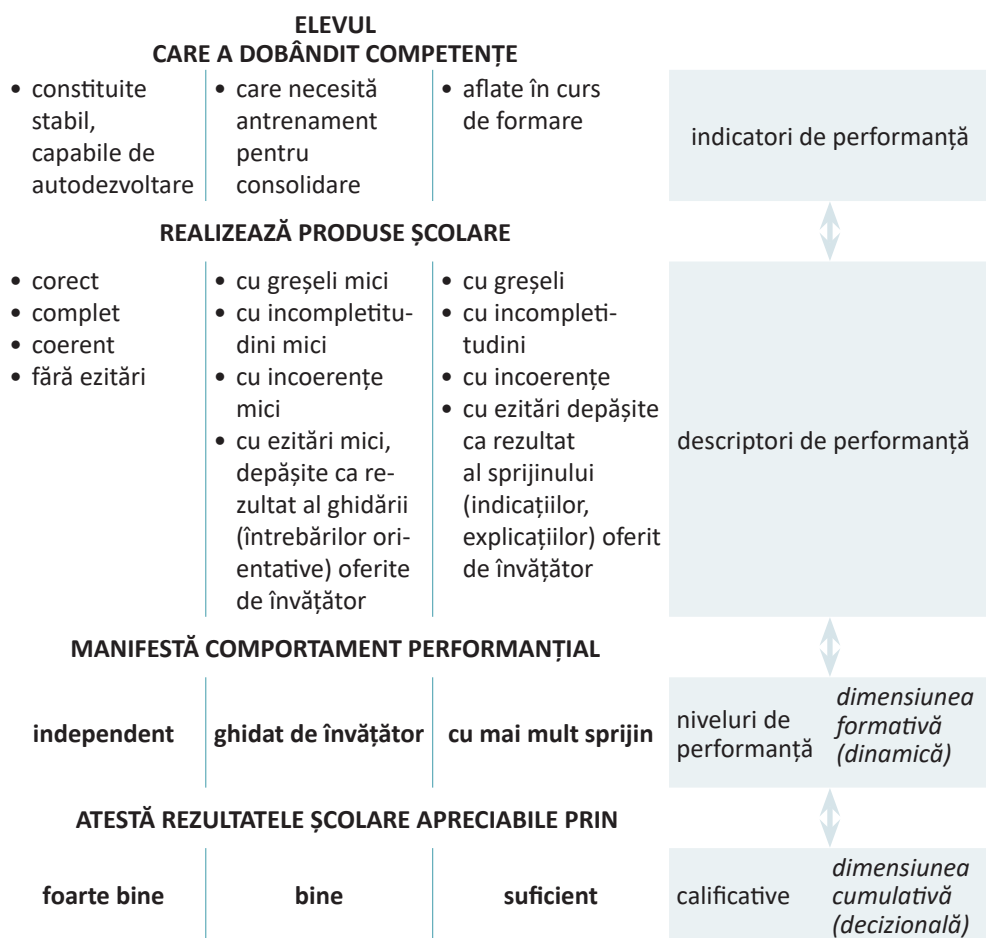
ELEVUL
CARE A DOBÂNDIT COMPETENȚE

| | | | |
|---|---|---|---|
| • constituite stabil, capabile de autodezvoltare | • care necesită antrenament pentru consolidare | • aflate în curs de formare | indicatori de performanță |

REALIZEAZĂ PRODUSE ȘCOLARE

| | | | |
|---|---|---|---|
| • corect • complet • coerent • fără ezitări | • cu greșeli mici • cu incompletitudini mici • cu incoerențe mici • cu ezitări mici, depășite ca rezultat al ghidării (întrebărilor orientative) oferite de învățător | • cu greșeli • cu incompletitudini • cu incoerențe • cu ezitări depășite ca rezultat al sprijinului (indicațiilor, explicațiilor) oferit de învățător | descriptori de performanță |

MANIFESTĂ COMPORTAMENT PERFORMANȚIAL

| | | | | |
|---|---|---|---|---|
| **independent** | **ghidat de învățător** | **cu mai mult sprijin** | niveluri de performanță | *dimensiunea formativă (dinamică)* |

ATESTĂ REZULTATELE ȘCOLARE APRECIABILE PRIN

| | | | | |
|---|---|---|---|---|
| **foarte bine** | **bine** | **suficient** | calificative | *dimensiunea cumulativă (decizională)* |